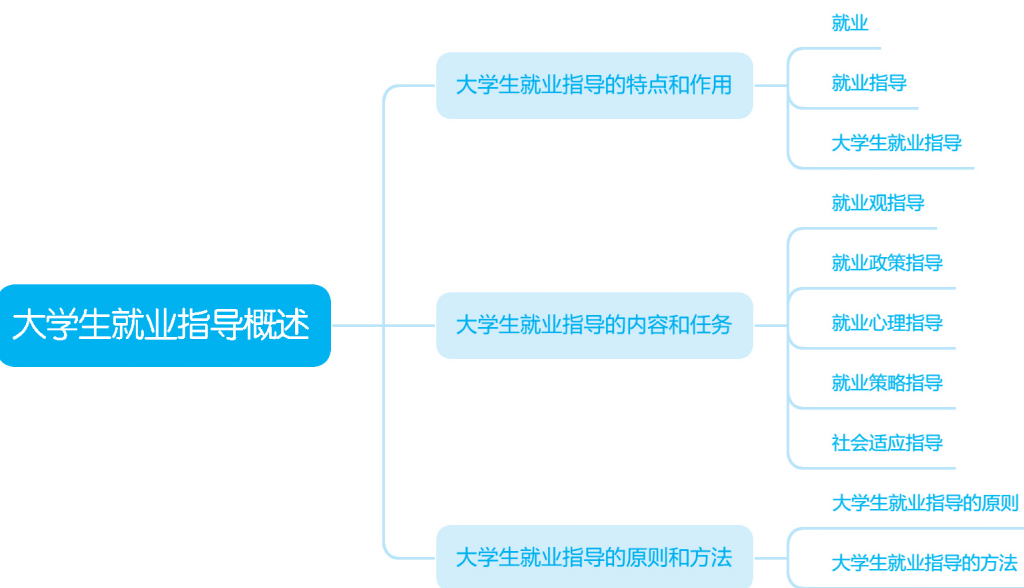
大学生就业指导概述

大学生就业指导的特点和作用

就业

就业指导

大学生就业指导

大学生就业指导的内容和任务

就业观指导

就业政策指导

就业心理指导

就业策略指导

社会适应指导

大学生就业指导的原则和方法

大学生就业指导的原则

大学生就业指导的方法